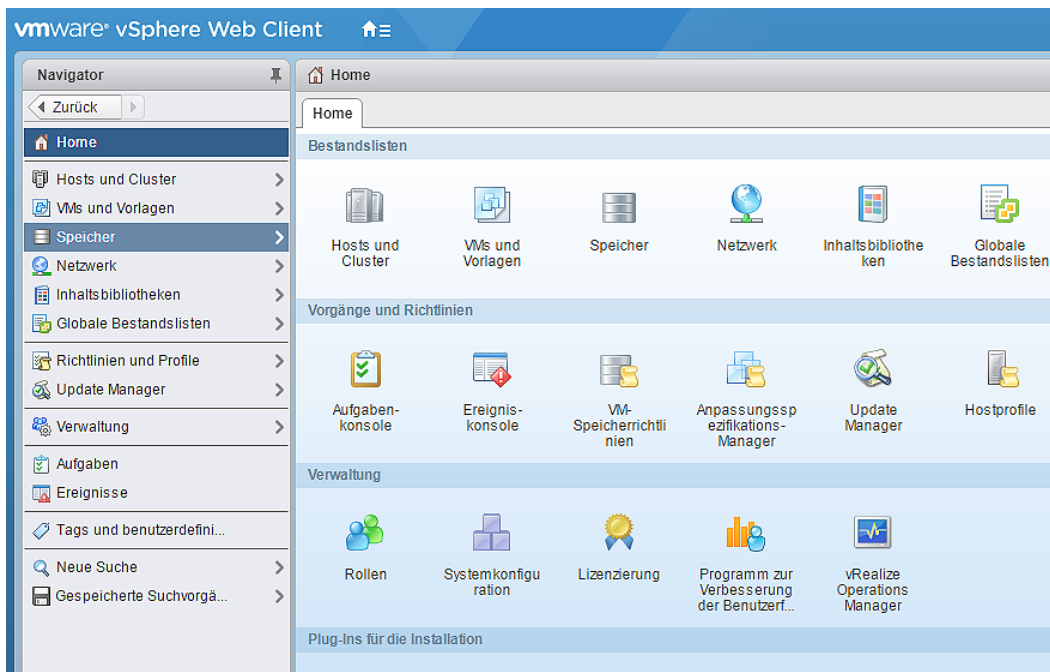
vmware® vSphere Web Client

Navigator

Zurück

Home

Hosts und Cluster

VMs und Vorlagen

Speicher

Netzwerk

Inhaltsbibliotheken

Globale Bestandslisten

Richtlinien und Profile

Update Manager

Verwaltung

Aufgaben

Ereignisse

Tags und benutzerdefini...

Neue Suche

Gespeicherte Suchvorgä...

Home

Home

Bestandslisten

Hosts und Cluster

VMs und Vorlagen

Speicher

Netzwerk

Inhaltsbibliotheken

Globale Bestandslisten

Vorgänge und Richtlinien

Aufgaben-konsole

Ereignis-konsole

VM-Speicherrichtlinien

Anpassungsspezifikations-Manager

Update Manager

Hostprofile

Verwaltung

Rollen

Systemkonfiguration

Lizenzierung

Programm zur Verbesserung der Benutzerf...

vRealize Operations Manager

Plug-Ins für die Installation